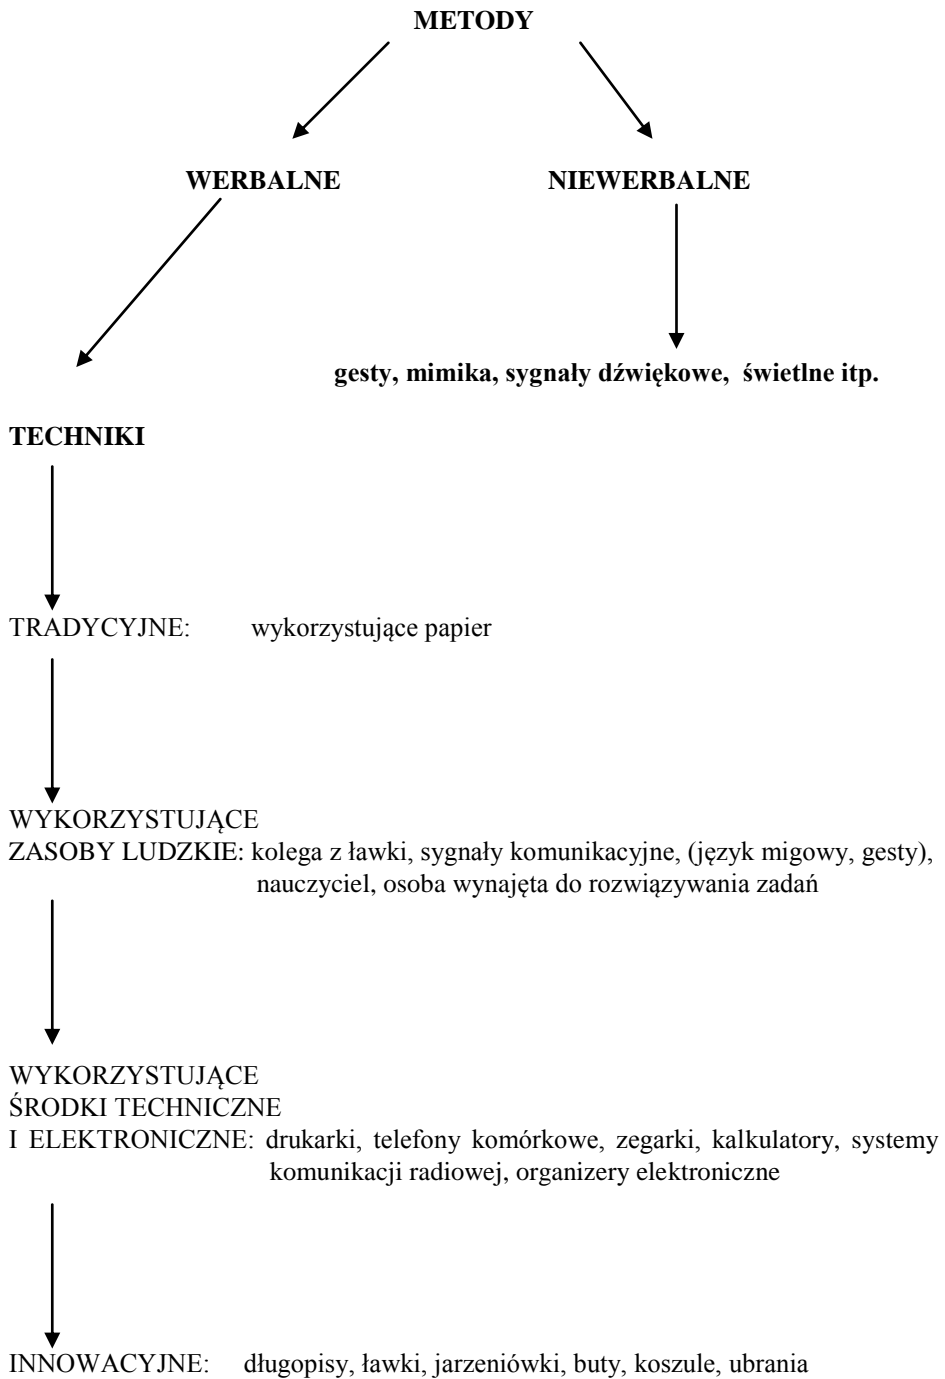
METODY

WERBALNE

NIEWERBALNE

gesty, mimika, sygnały dźwiękowe, świetlne itp.

TECHNIKI

TRADYCYJNE: wykorzystujące papier

WYKORZYSTUJĄCE ZASOBY LUDZKIE: kolega z ławki, sygnały komunikacyjne, (język migowy, gesty), nauczyciel, osoba wynajęta do rozwiązywania zadań

WYKORZYSTUJĄCE ŚRODKI TECHNICZNE I ELEKTRONICZNE: drukarki, telefony komórkowe, zegarki, kalkulatory, systemy komunikacji radiowej, organizery elektroniczne

INNOWACYJNE: długopisy, ławki, jarzeniówki, buty, koszule, ubrania